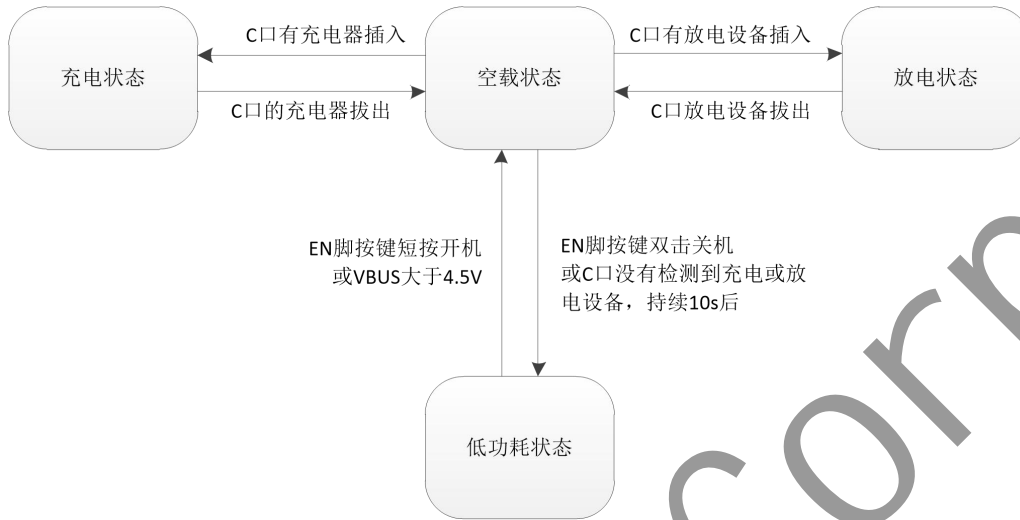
充电状态

C口有充电器插入

C口的充电器拔出

空载状态

C口有放电设备插入

C口放电设备拔出

放电状态

EN脚按键短按开机或VBUS大于4.5V

EN脚按键双击关机或C口没有检测到充电或放电设备，持续10s后

低功耗状态

corn